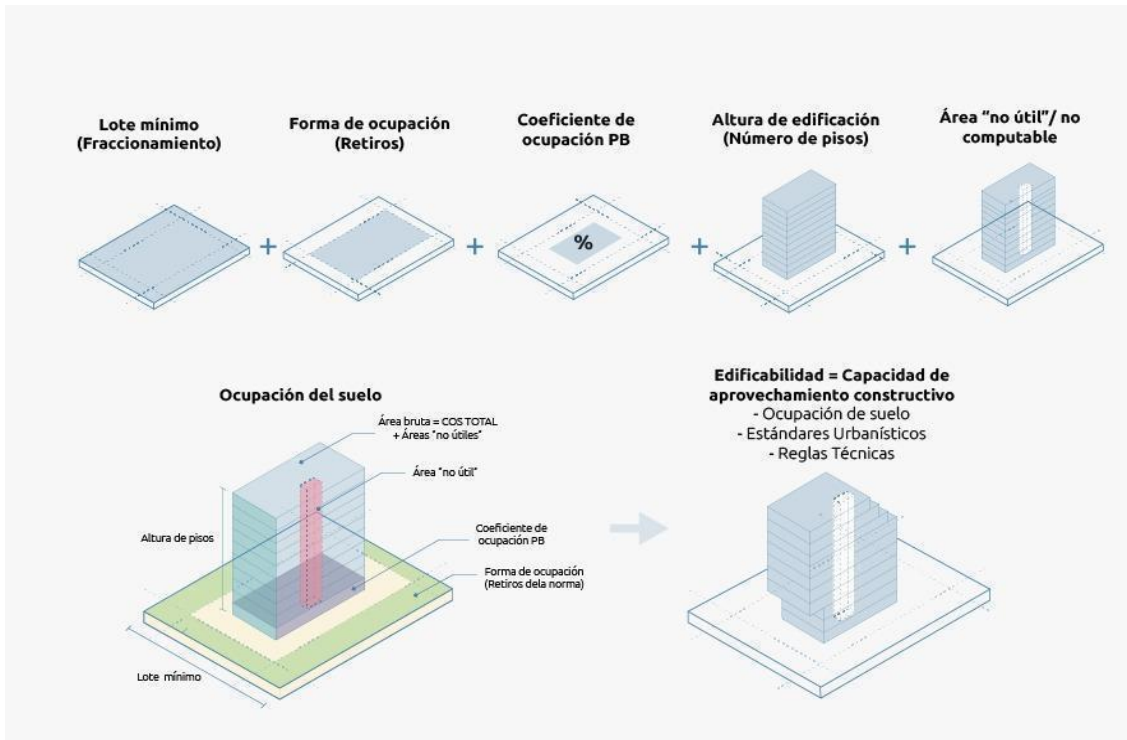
Lote mínimo
(Fraccionamiento)

+

Forma de ocupación
(Retiros)

+

Coeficiente de
ocupación PB

%

+

Altura de edificación
(Número de pisos)

+

Área "no útil"/ no
computable

Ocupación del suelo

Área bruta = COS TOTAL
+ Áreas "no útiles"

Área "no útil"

Altura de pisos

Coeficiente de
ocupación PB

Forma de ocupación
(Retiros dela norma)

Lote mínimo

Edificabilidad = Capacidad de
aprovechamiento constructivo
- Ocupación de suelo
- Estándares Urbanísticos
- Reglas Técnicas